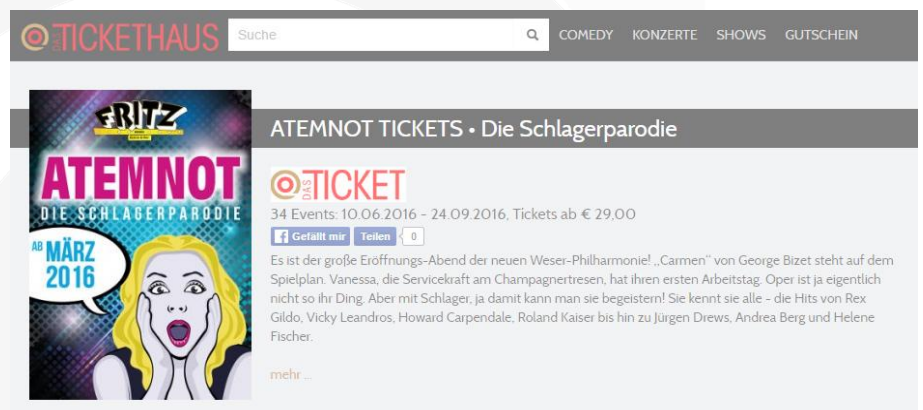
DAS TICKETHAUS

Suche

COMEDY KONZERTE SHOWS GUTSCHEIN

FRITZ

ATEMNOT

DIE SCHLAGERPARODIE

AB MÄRZ 2016

ATEMNOT TICKETS • Die Schlagerparodie

DAS TICKET

34 Events: 10.06.2016 - 24.09.2016, Tickets ab € 29,00

Gefällt mir Teilen 0

Es ist der große Eröffnungs-Abend der neuen Weser-Philharmonie! „Carmen" von George Bizet steht auf dem Spielplan. Vanessa, die Servicekraft am Champagnertresen, hat ihren ersten Arbeitstag. Oper ist ja eigentlich nicht so ihr Ding. Aber mit Schlager, ja damit kann man sie begeistern! Sie kennt sie alle - die Hits von Rex Gildo, Vicky Leandros, Howard Carpendale, Roland Kaiser bis hin zu Jürgen Drews, Andrea Berg und Helene Fischer.

mehr ...